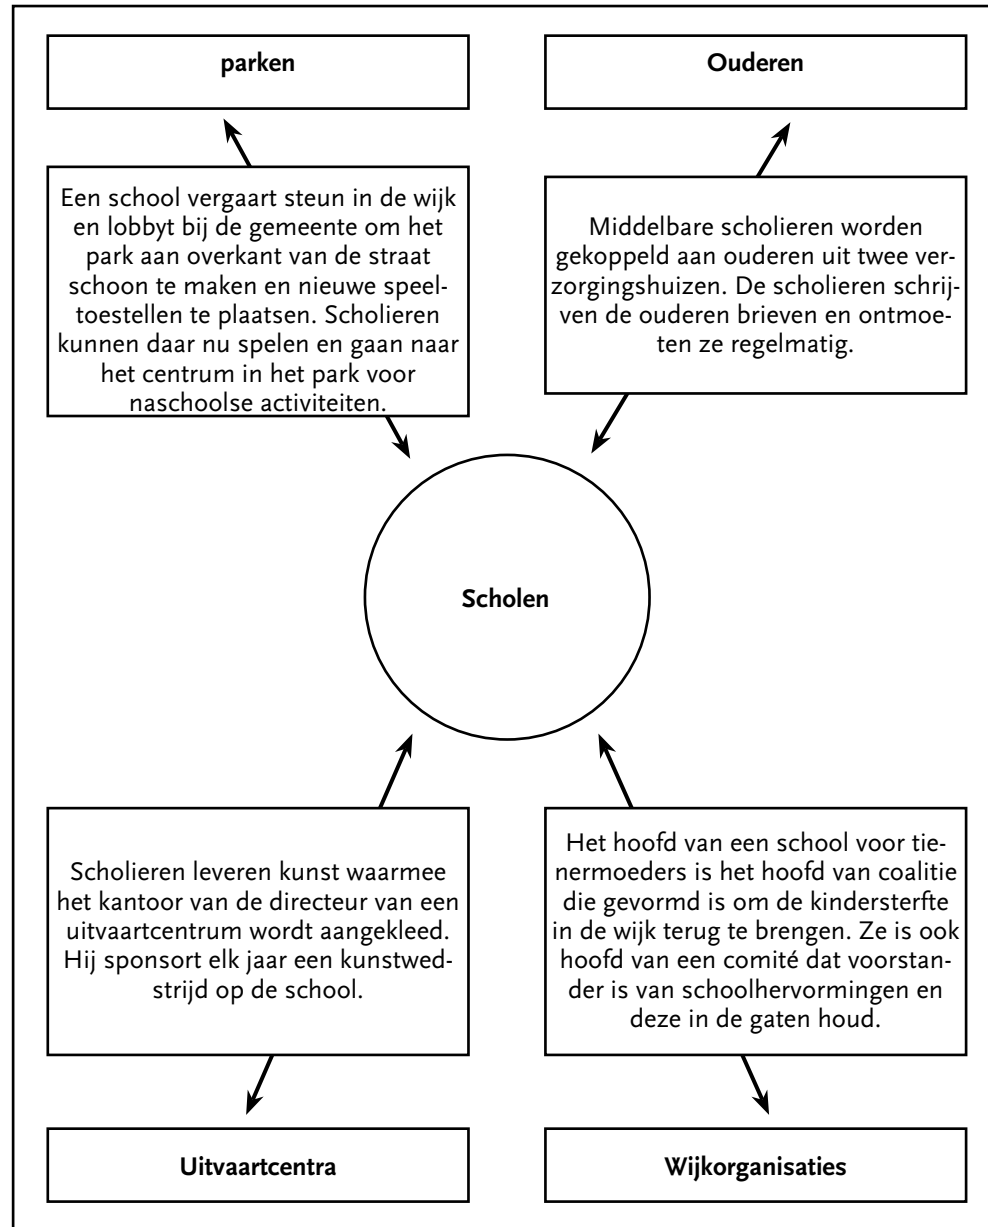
parken

Ouderen

Een school vergaart steun in de wijk en lobbyt bij de gemeente om het park aan overkant van de straat schoon te maken en nieuwe speeltoestellen te plaatsen. Scholieren kunnen daar nu spelen en gaan naar het centrum in het park voor naschoolse activiteiten.

Middelbare scholieren worden gekoppeld aan ouderen uit twee verzorgingshuizen. De scholieren schrijven de ouderen brieven en ontmoeten ze regelmatig.

Scholen

Scholieren leveren kunst waarmee het kantoor van de directeur van een uitvaartcentrum wordt aangekleed. Hij sponsort elk jaar een kunstwedstrijd op de school.

Het hoofd van een school voor tienermoeders is het hoofd van coalitie die gevormd is om de kindersterfte in de wijk terug te brengen. Ze is ook hoofd van een comité dat voorstander is van schoolhervormingen en deze in de gaten houd.

Uitvaartcentra

Wijkorganisaties